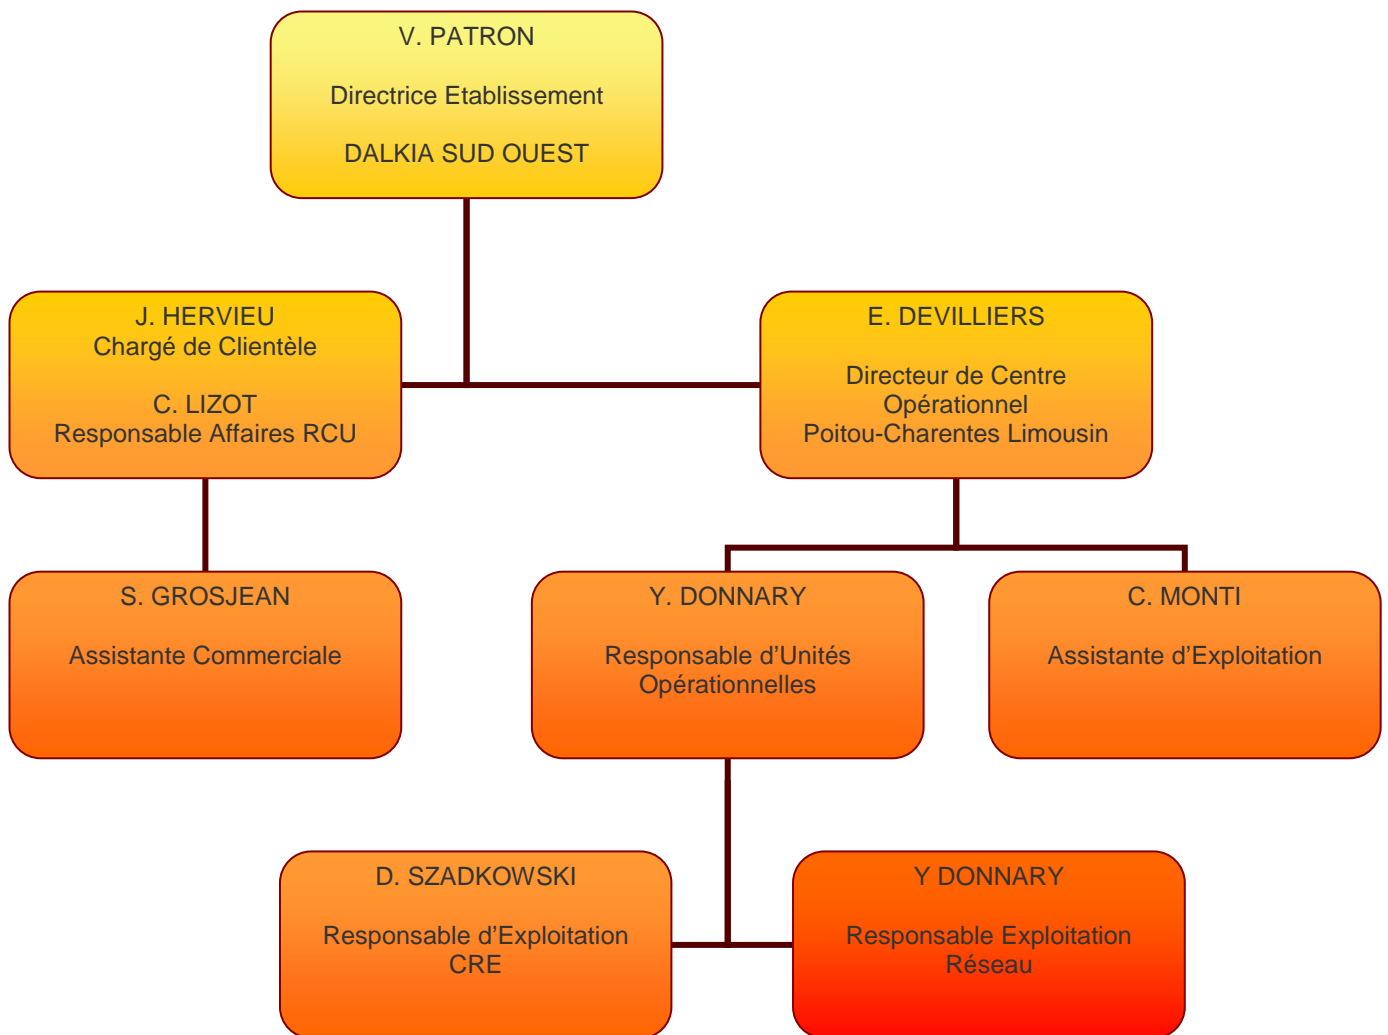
V. PATRON

Directrice Etablissement

DALKIA SUD OUEST

J. HERVIEU
Chargé de Clientèle

C. LIZOT
Responsable Affaires RCU

E. DEVILLIERS

Directeur de Centre Opérationnel Poitou-Charentes Limousin

S. GROSJEAN

Assistante Commerciale

Y. DONNARY

Responsable d'Unités Opérationnelles

C. MONTI

Assistante d'Exploitation

D. SZADKOWSKI

Responsable d'Exploitation CRE

Y DONNARY

Responsable Exploitation Réseau